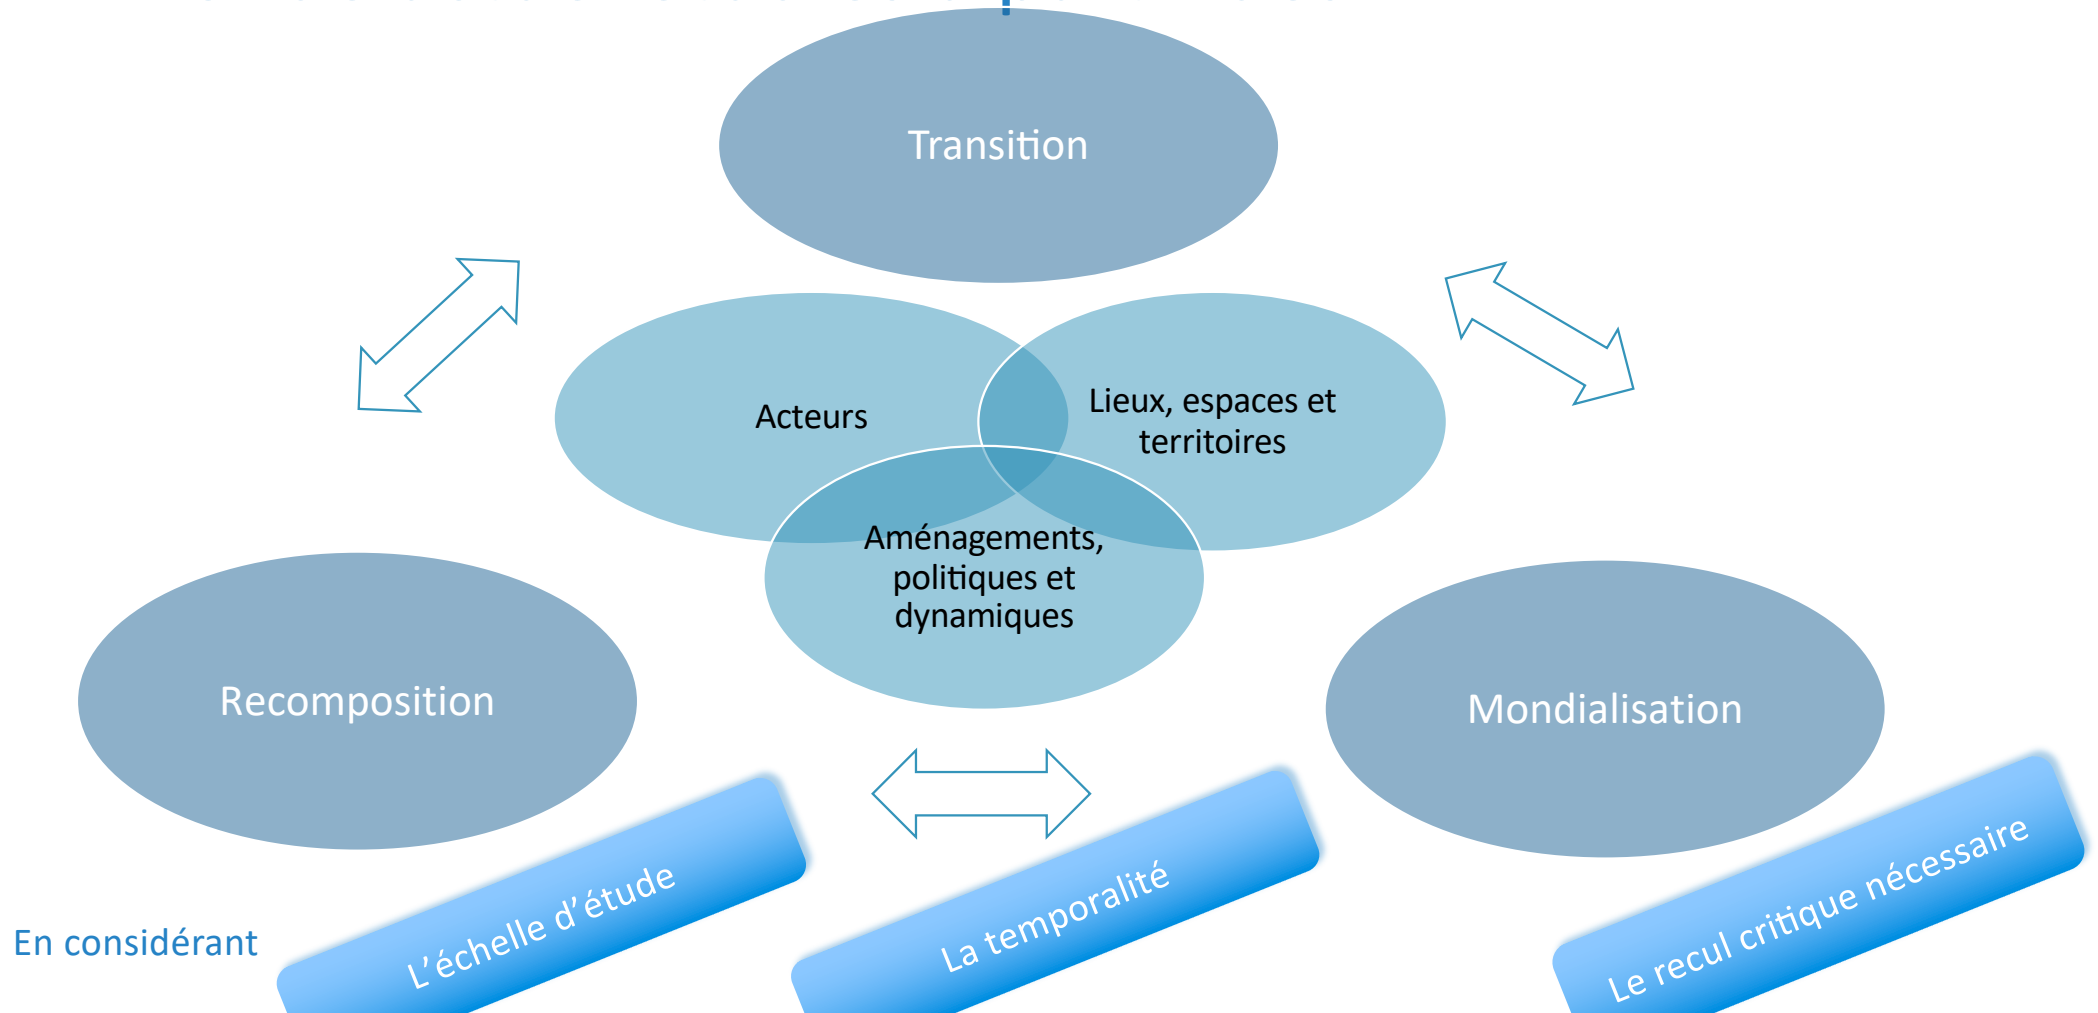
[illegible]

Transition

Acteurs

Lieux, espaces et territoires

Aménagements, politiques et dynamiques

Recomposition

Mondialisation

En considérant

L'échelle d'étude

La temporalité

Le recul critique nécessaire